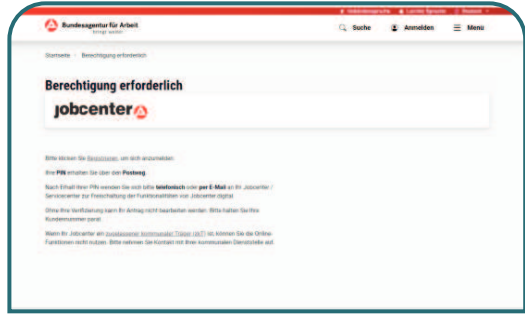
Bundesagentur für Arbeit
bringt weiter

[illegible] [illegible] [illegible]

Suche Anmelden Menü

Startseite > Berechtigung erforderlich

Berechtigung erforderlich

jobcenter

Bitte klicken Sie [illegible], um sich anzumelden.

Ihre PIN erhalten Sie über den Postweg.

Nach Erhalt Ihrer PIN wenden Sie sich bitte telefonisch oder per E-Mail an Ihr Jobcenter / Servicecenter zur Freischaltung der Funktionalitäten von Jobcenter digital.

Ohne Ihre Verifizierung kann Ihr Antrag nicht bearbeitet werden. Bitte halten Sie Ihre Kundennummer parat.

Wenn Ihr Jobcenter ein zugelassener kommunaler Träger (zkT) ist, können Sie die Online-Funktionen nicht nutzen. Bitte nehmen Sie Kontakt mit Ihrer kommunalen Dienststelle auf.